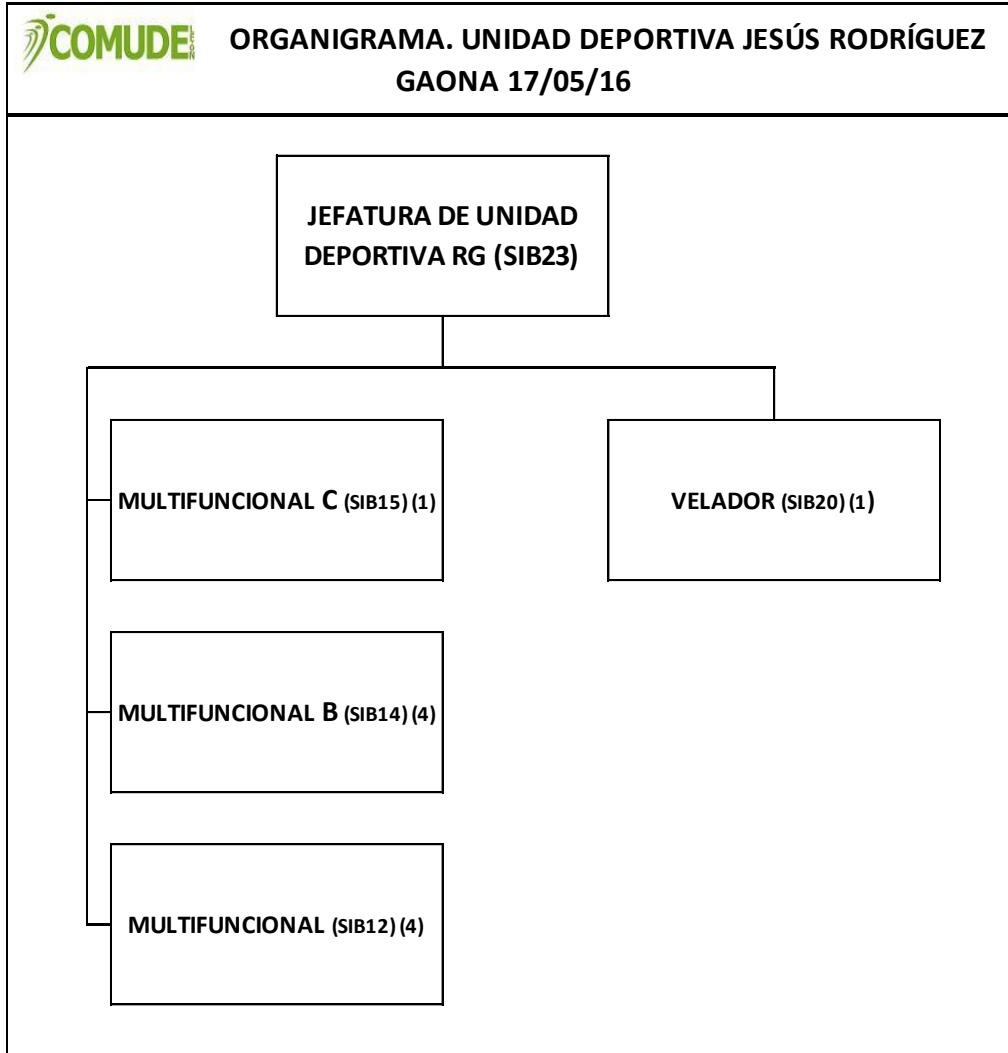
COMUDE LEÓN

ORGANIGRAMA. UNIDAD DEPORTIVA JESÚS RODRÍGUEZ GAONA 17/05/16

JEFATURA DE UNIDAD DEPORTIVA RG (SIB23)

MULTIFUNCIONAL C (SIB15) (1)

VELADOR (SIB20) (1)

MULTIFUNCIONAL B (SIB14) (4)

MULTIFUNCIONAL (SIB12) (4)